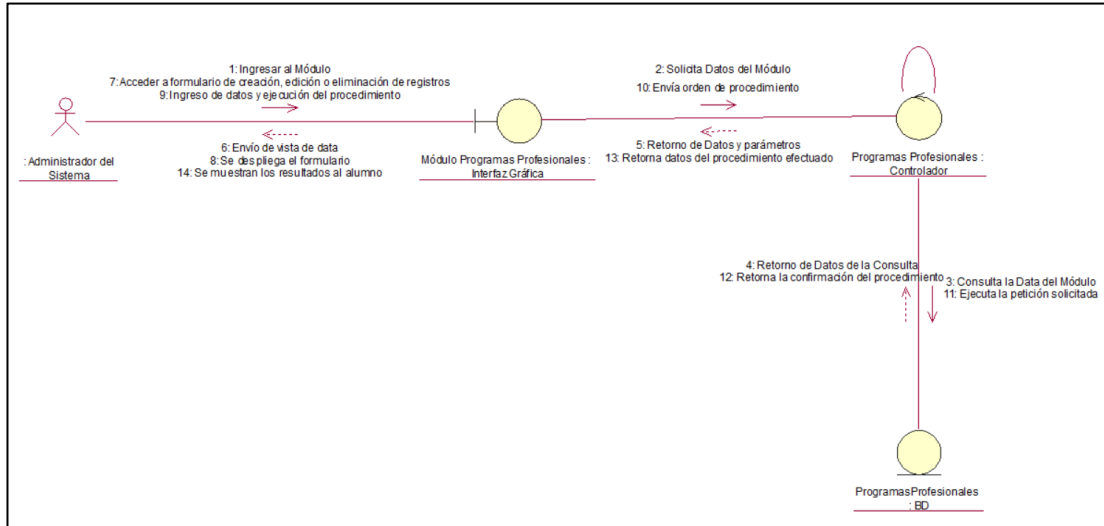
1: Ingresar al Módulo
7: Acceder a formulario de creación, edición o eliminación de registros
9: Ingreso de datos y ejecución del procedimiento

2: Solicita Datos del Módulo
10: Envía orden de procedimiento

: Administrador del Sistema

6: Envío de vista de data
8: Se despliega el formulario
14: Se muestran los resultados al alumno

Módulo Programas Profesionales : Interfaz Gráfica

5: Retorno de Datos y parámetros
13: Retorna datos del procedimiento efectuado

Programas Profesionales : Controlador

4: Retorno de Datos de la Consulta
12: Retorna la confirmación del procedimiento

3: Consulta la Data del Módulo
11: Ejecuta la petición solicitada

ProgramasProfesionales : BD